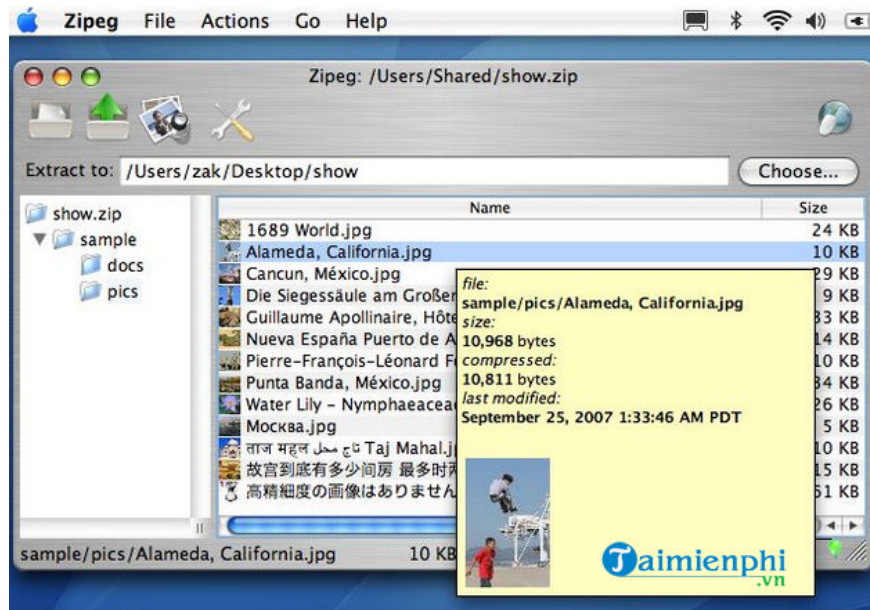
Zipeg File Actions Go Help

Zipeg: /Users/Shared/show.zip

Extract to: /Users/zak/Desktop/show

Choose...

show.zip
sample
docs
pics

| Name | Size |
|---|---|
| 1689 World.jpg | 24 KB |
| Alameda, California.jpg | 10 KB |
| Cancun, México.jpg | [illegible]29 KB |
| Die Siegessäule am Großer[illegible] | 9 KB |
| Guillaume Apollinaire, Hôte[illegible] | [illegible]33 KB |
| Nueva España Puerto de A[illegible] | 14 KB |
| Pierre-François-Léonard F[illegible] | 36 KB |
| Punta Banda, México.jpg | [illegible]34 KB |
| Water Lily - Nymphaeacea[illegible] | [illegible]26 KB |
| Москва.jpg | 5 KB |
| ताज महल تاج محل Taj Mahal.j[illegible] | 10 KB |
| 故宫到底有多少间房 最多时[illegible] | 15 KB |
| 高精細度の画像はありませ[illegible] | 51 KB |

file:
sample/pics/Alameda, California.jpg
size:
10,968 bytes
compressed:
10,811 bytes
last modified:
September 25, 2007 1:33:46 AM PDT

sample/pics/Alameda, California.jpg 10 KB

Taimienphi .vn